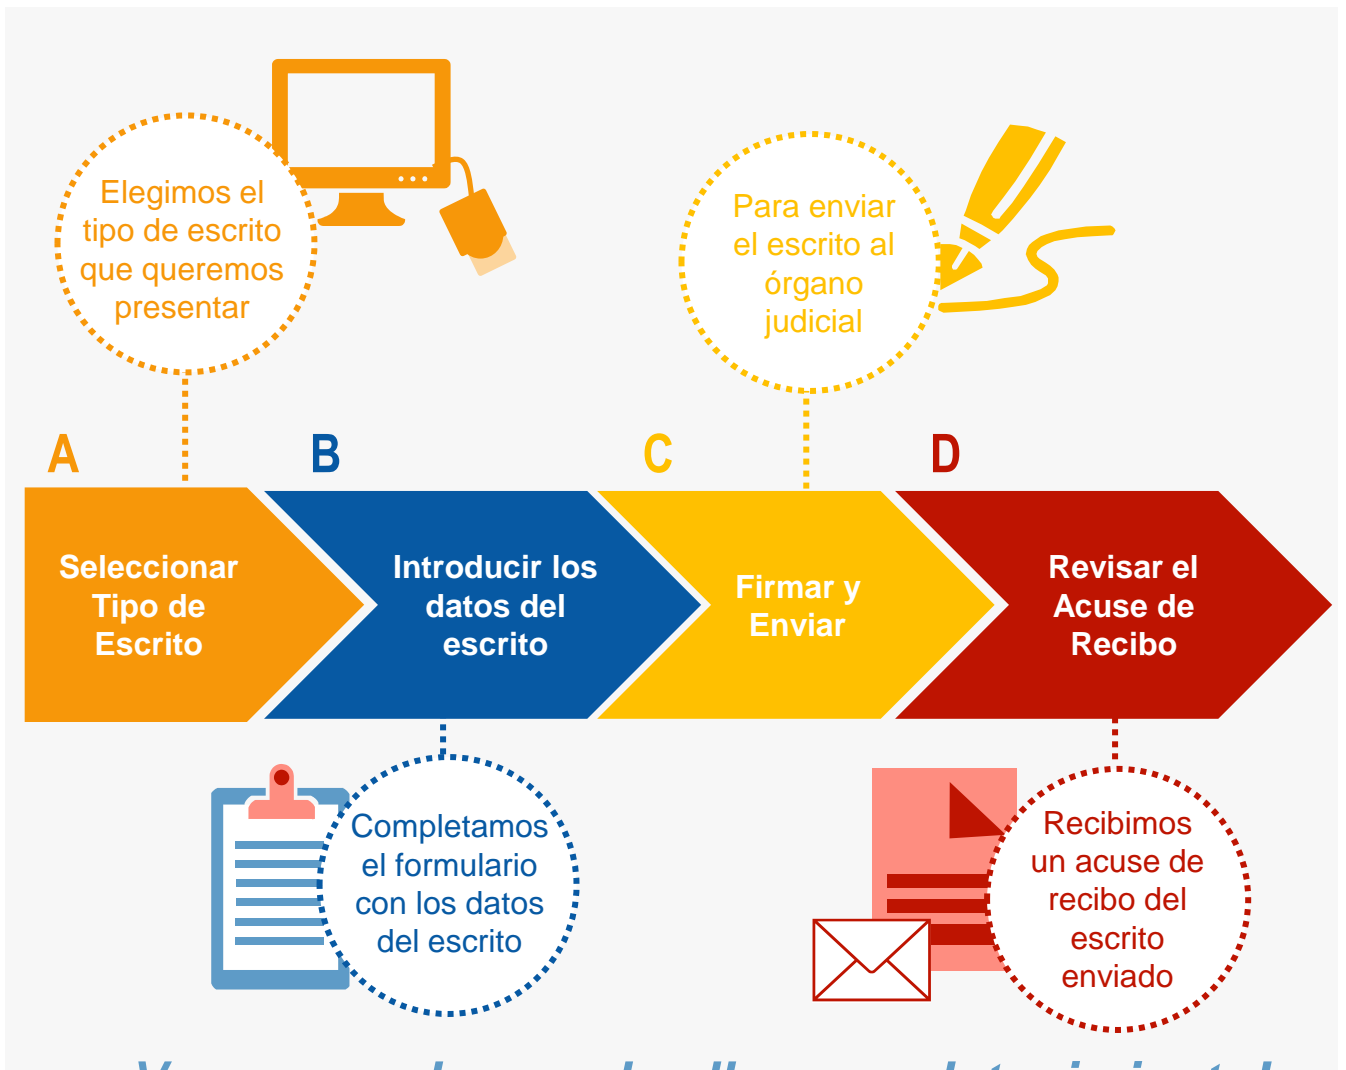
Elegimos el tipo de escrito que queremos presentar

Para enviar el escrito al órgano judicial

A

Seleccionar Tipo de Escrito

B

Introducir los datos del escrito

C

Firmar y Enviar

D

Revisar el Acuse de Recibo

Completamos el formulario con los datos del escrito

Recibimos un acuse de recibo del escrito enviado

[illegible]